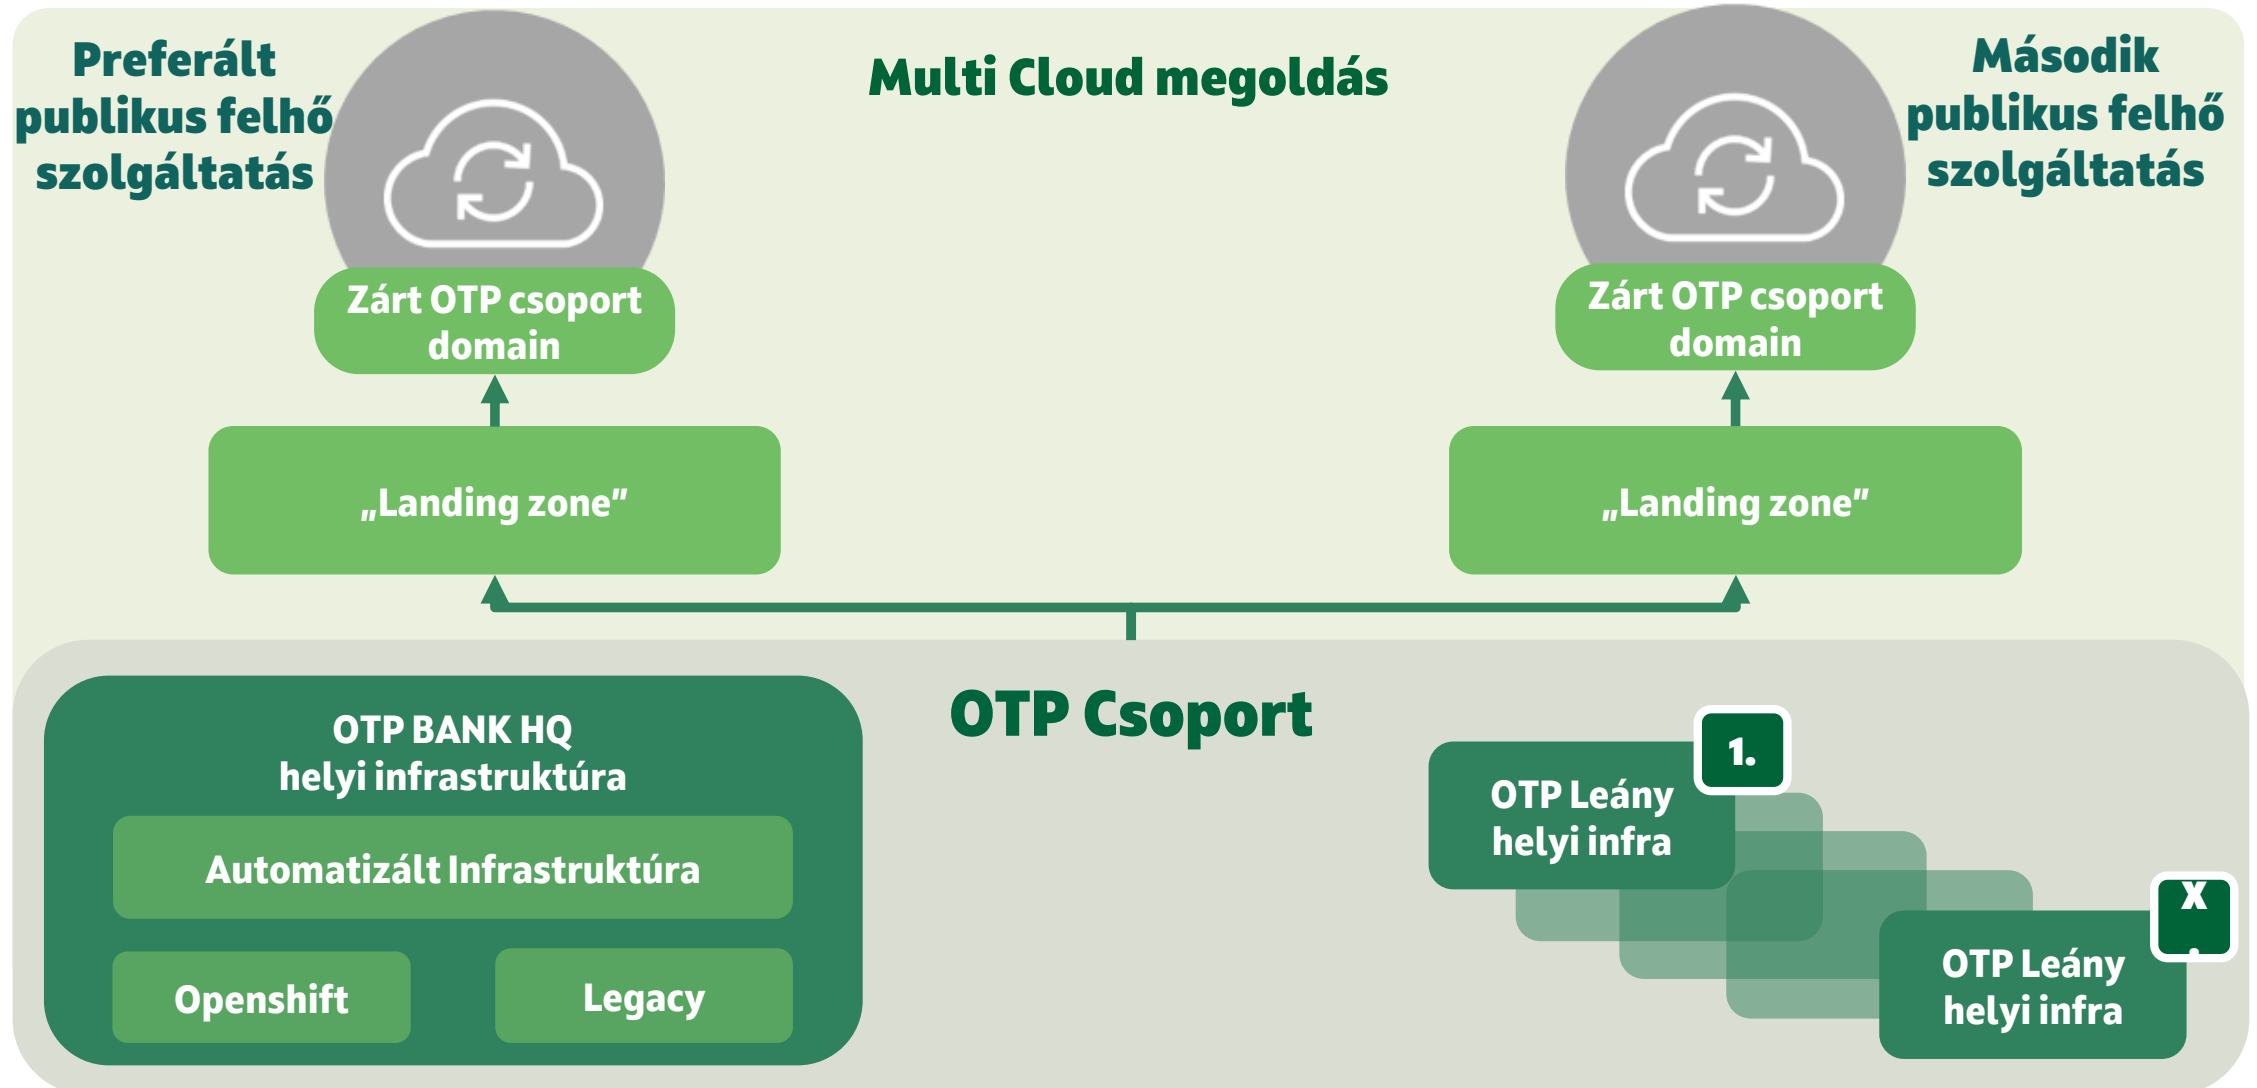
Preferált publikus felhő szolgáltatás

Multi Cloud megoldás

Második publikus felhő szolgáltatás

Zárt OTP csoport domain

Zárt OTP csoport domain

„Landing zone”

„Landing zone”

OTP Csoport

OTP BANK HQ helyi infrastruktúra

Automatizált Infrastruktúra

Openshift

Legacy

1.

OTP Leány helyi infra

X.

OTP Leány helyi infra